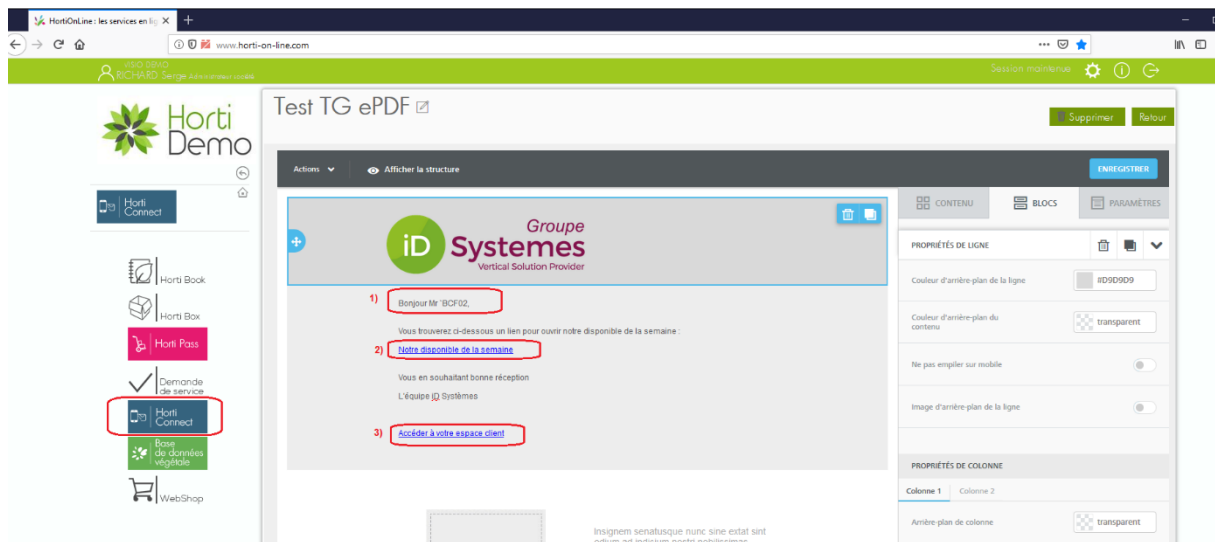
HortiOnLine : les services en lig ×
www.horti-on-line.com
VISIO DEMO
RICHARD Serge Administrateur modèle
Session maintenue

Horti Demo

Horti Connect

Horti Book
Horti Box
Horti Pass
Demande de service
Horti Connect
Base de données végétale
WebShop

Test TG ePDF
Supprimer
Retour

Actions
Afficher la structure
ENREGISTRER

Groupe
iD Systemes
Vertical Solution Provider

1) Bonjour Mr 'BCF02,

Vous trouverez ci-dessous un lien pour ouvrir notre disponible de la semaine :

2) Notre disponible de la semaine

Vous en souhaitant bonne réception

L'équipe iD Systèmes

3) Accéder à votre espace client

Insignem senatusque nunc sine extat sint odium ad indicium

CONTENU
BLOCS
PARAMÈTRES

PROPRIÉTÉS DE LIGNE
Couleur d'arrière-plan de la ligne
#D9D9D9
Couleur d'arrière-plan du contenu
transparent
Ne pas empiler sur mobile
Image d'arrière-plan de la ligne

PROPRIÉTÉS DE COLONNE
Colonne 1
Colonne 2
Arrière-plan de colonne
transparent